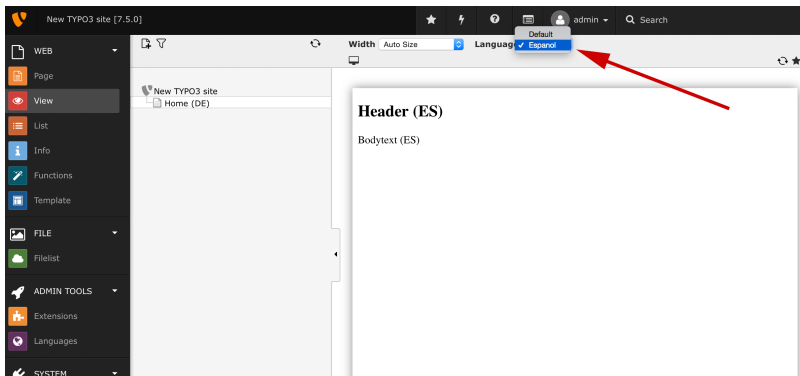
New TYPO3 site [7.5.0]

admin

Search

WEB

Page

View

List

Info

Functions

Template

FILE

Filelist

ADMIN TOOLS

Extensions

Languages

SYSTEM

New TYPO3 site

Home (DE)

Width Auto Size

Language

Default

✓ Espanol

Header (ES)

Bodytext (ES)